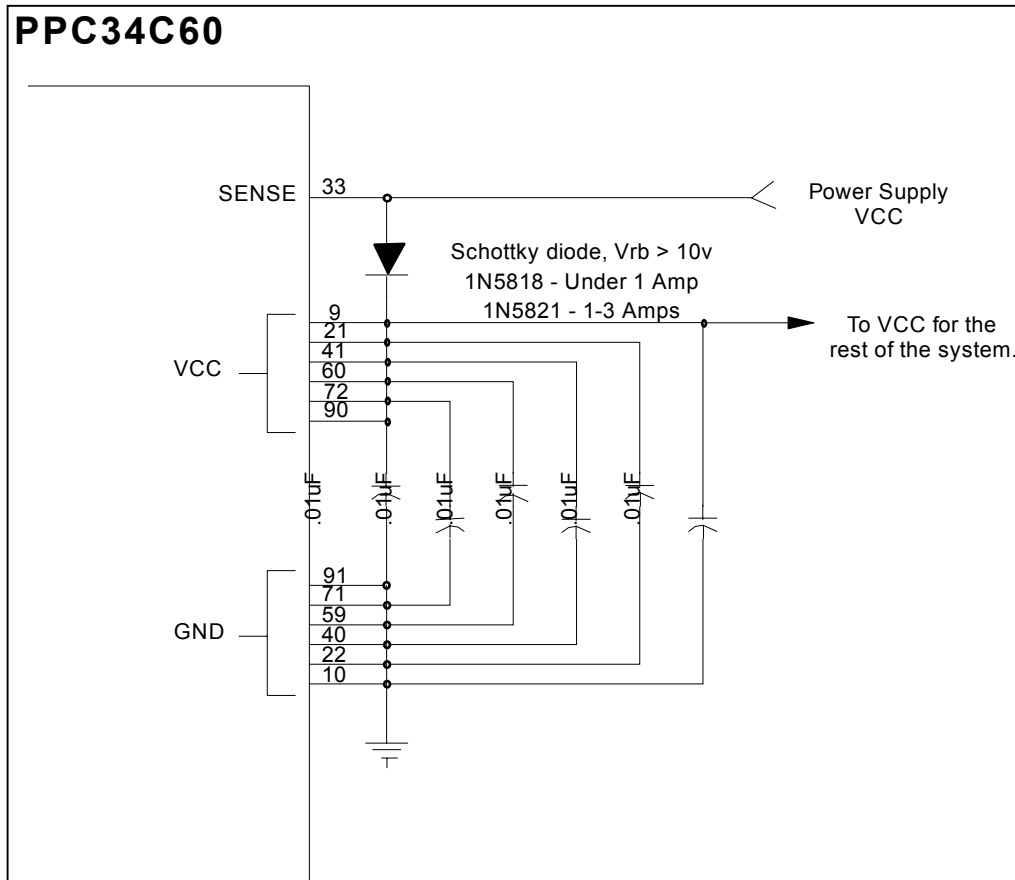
PPC34C60

SENSE 33

Power Supply VCC

Schottky diode, Vrb > 10v
1N5818 - Under 1 Amp
1N5821 - 1-3 Amps

To VCC for the rest of the system.

VCC

9
21
41
60
72
90

.01uF .01uF .01uF .01uF .01uF .01uF

GND

91
71
59
40
22
10